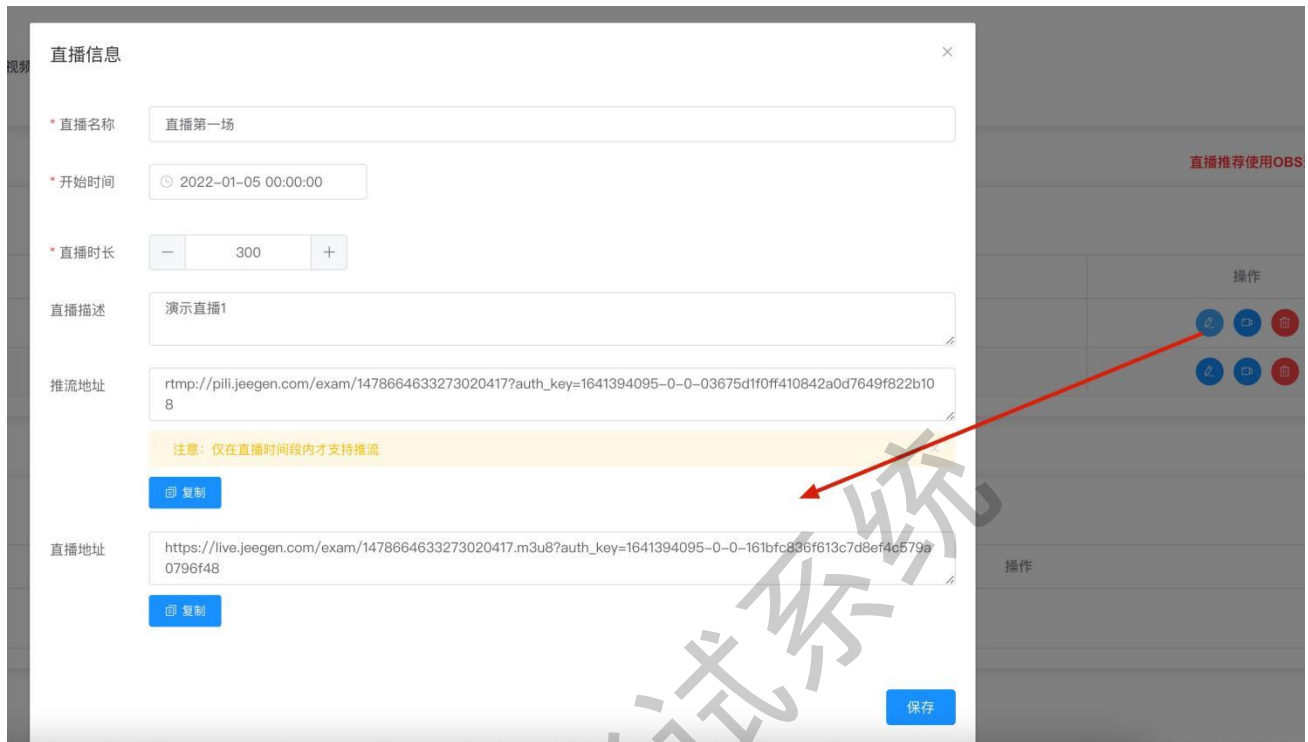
视频

直播信息

×

* 直播名称
直播第一场

* 开始时间
2022-01-05 00:00:00

* 直播时长
−
300
+

直播描述
演示直播1

推流地址
rtmp://pili.jeegen.com/exam/1478664633273020417?auth_key=1641394095-0-0-03675d1f0ff410842a0d7649f822b108

注意：仅在直播时间段内才支持推流

复制

直播地址
https://live.jeegen.com/exam/1478664633273020417.m3u8?auth_key=1641394095-0-0-161bfc836f613c7d8ef4c579a0796f48

复制

保存

直播推荐使用OBS

操作

操作

试系统